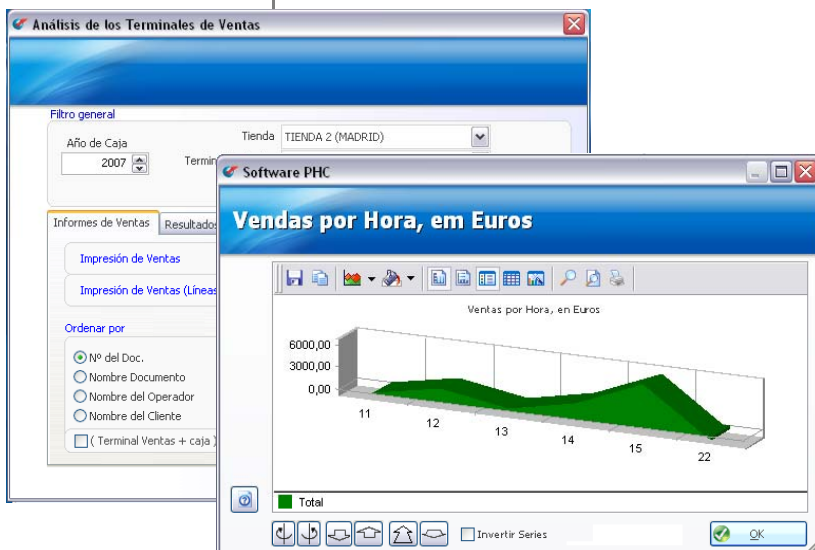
Análisis de los Terminales de Ventas

Filtro general

Año de Caja
2007

Tienda TIENDA 2 (MADRID)

Termin

Informes de Ventas | Resultados

Impresión de Ventas

Impresión de Ventas (Líneas

Ordenar por

Nº del Doc.
Nombre Documento
Nombre del Operador
Nombre del Cliente

( Terminal Ventas + caja )

Software PHC

Vendas por Hora, em Euros

Ventas por Hora, en Euros

6000,00
3000,00
0,00

11
12
13
14
15
22

Total

Invertir Series

OK